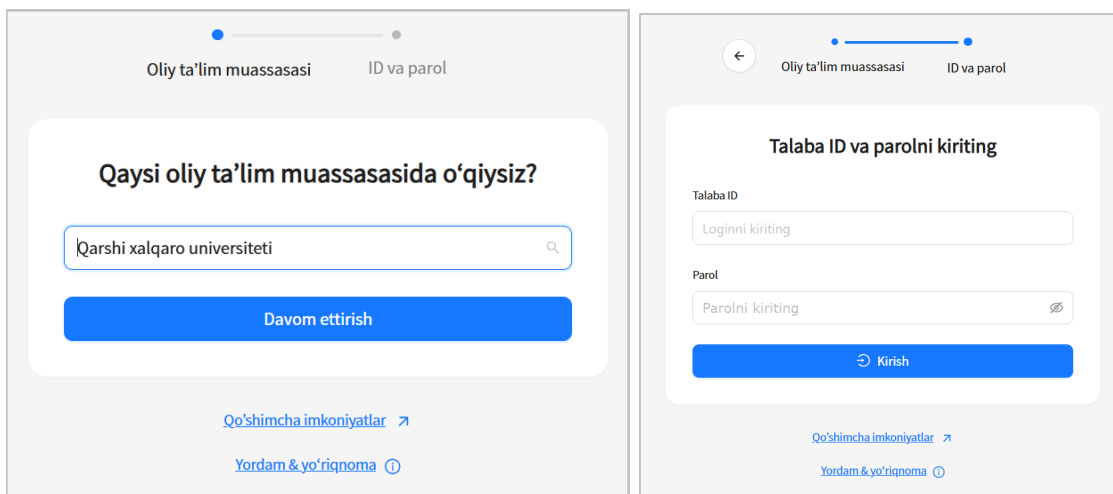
Oliy ta’lim muassasasi ID va parol

Qaysi oliy ta’lim muassasasida o‘qiysiz?

Qarshi xalqaro universiteti

Davom ettirish

Qo‘shimcha imkoniyatlar

Yordam & yo‘riqnoma

Oliy ta’lim muassasasi ID va parol

Talaba ID va parolni kiriting

Talaba ID

Loginni kiriting

Parol

Parolni kiriting

Kirish

Qo‘shimcha imkoniyatlar

Yordam & yo‘riqnoma